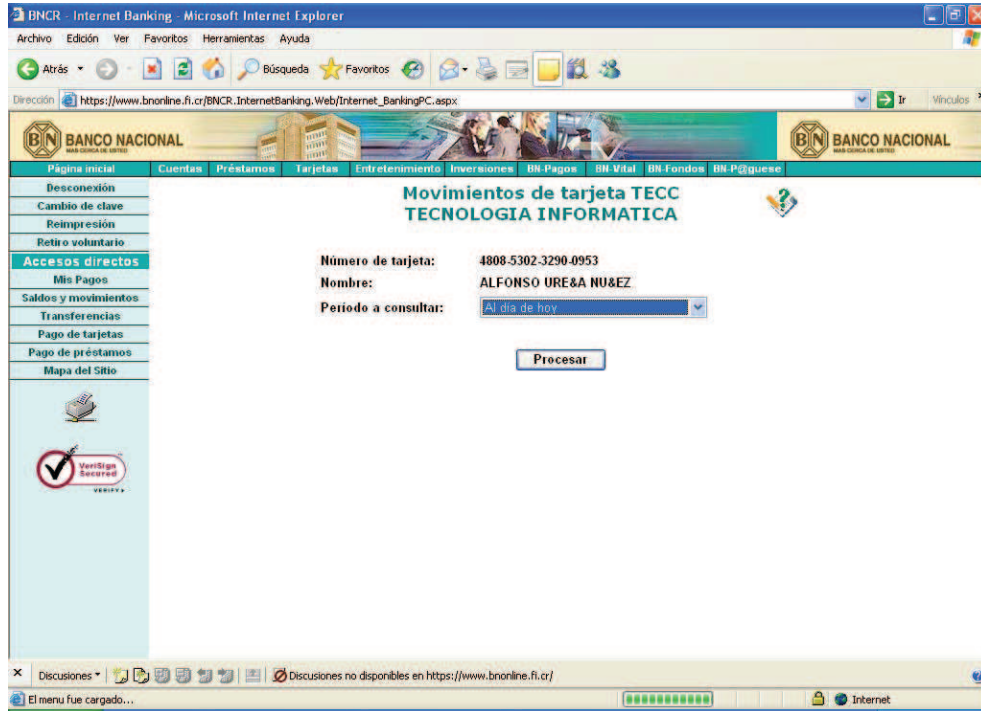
BNCR - Internet Banking - Microsoft Internet Explorer

Archivo Edición Ver Favoritos Herramientas Ayuda

Atrás Búsqueda Favoritos

Dirección https://www.bnonline.fi.cr/BNCR.InternetBanking.Web/Internet_BankingPC.aspx Ir Vínculos

BANCO NACIONAL
MAS CERCA DE USTED

BANCO NACIONAL
MAS CERCA DE USTED

Página inicial Cuentas Préstamos Tarjetas Entretenimiento Inversiones BN-Pagos BN-Vital BN-Fondos BN-P@guese

Desconexión
Cambio de clave
Reimpresión
Retiro voluntario
Accesos directos
Mis Pagos
Saldos y movimientos
Transferencias
Pago de tarjetas
Pago de préstamos
Mapa del Sitio

VeriSign Secured
VERIFY

Movimientos de tarjeta TECC
TECNOLOGIA INFORMATICA

Número de tarjeta: 4808-5302-3290-0953
Nombre: ALFONSO URE&A NU&EZ
Período a consultar: Al día de hoy

Procesar

Discusiones Discusiones no disponibles en https://www.bnonline.fi.cr/

El menu fue cargado... Internet